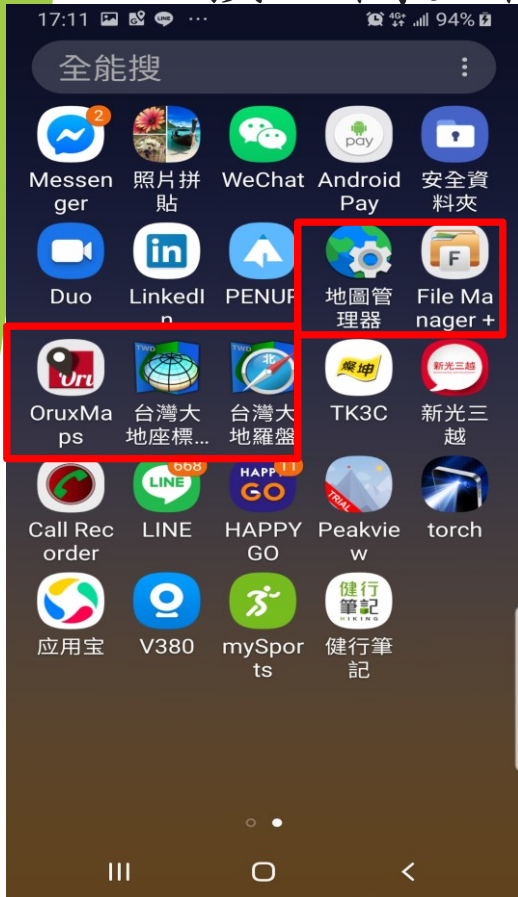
17:11 ··· 4G+ 94%

全能搜

2
Messenger
照片拼貼
WeChat
Android Pay
安全資料夾

Duo
LinkedIn
PENUP
地圖管理器
File Manager +

OruxMaps
台灣大地座標...
台灣大地羅盤
TK3C
新光三越

668
11
Call Recorder
LINE
HAPPY GO
Peakview
torch

应用宝
V380
mySports
健行筆記